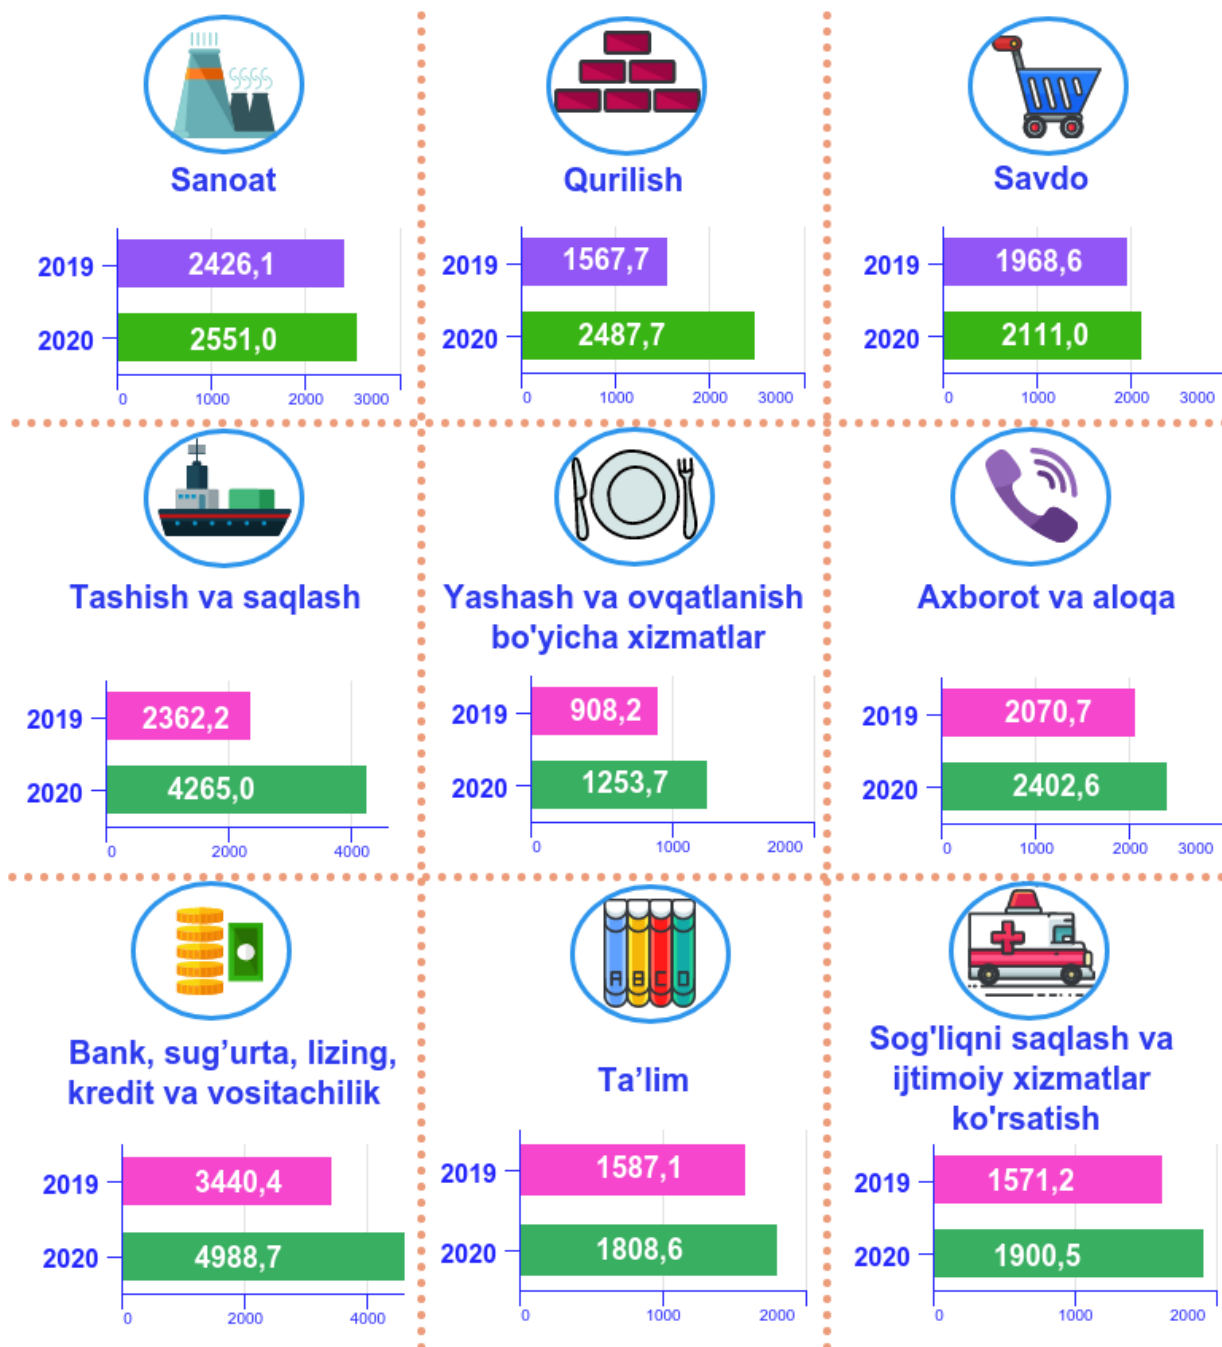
Sanoat

2019 2426,1
2020 2551,0
0 1000 2000 3000

Qurilish

2019 1567,7
2020 2487,7
0 1000 2000 3000

Savdo

2019 1968,6
2020 2111,0
0 1000 2000 3000

Tashish va saqlash

2019 2362,2
2020 4265,0
0 2000 4000

Yashash va ovqatlanish bo'yicha xizmatlar

2019 908,2
2020 1253,7
0 1000 2000

Axborot va aloqa

2019 2070,7
2020 2402,6
0 1000 2000 3000

Bank, sug'urta, lizing, kredit va vositachilik

2019 3440,4
2020 4988,7
0 2000 4000

A B C D

Ta'lim

2019 1587,1
2020 1808,6
0 1000 2000

Sog'liqni saqlash va ijtimoiy xizmatlar ko'rsatish

2019 1571,2
2020 1900,5
0 1000 2000